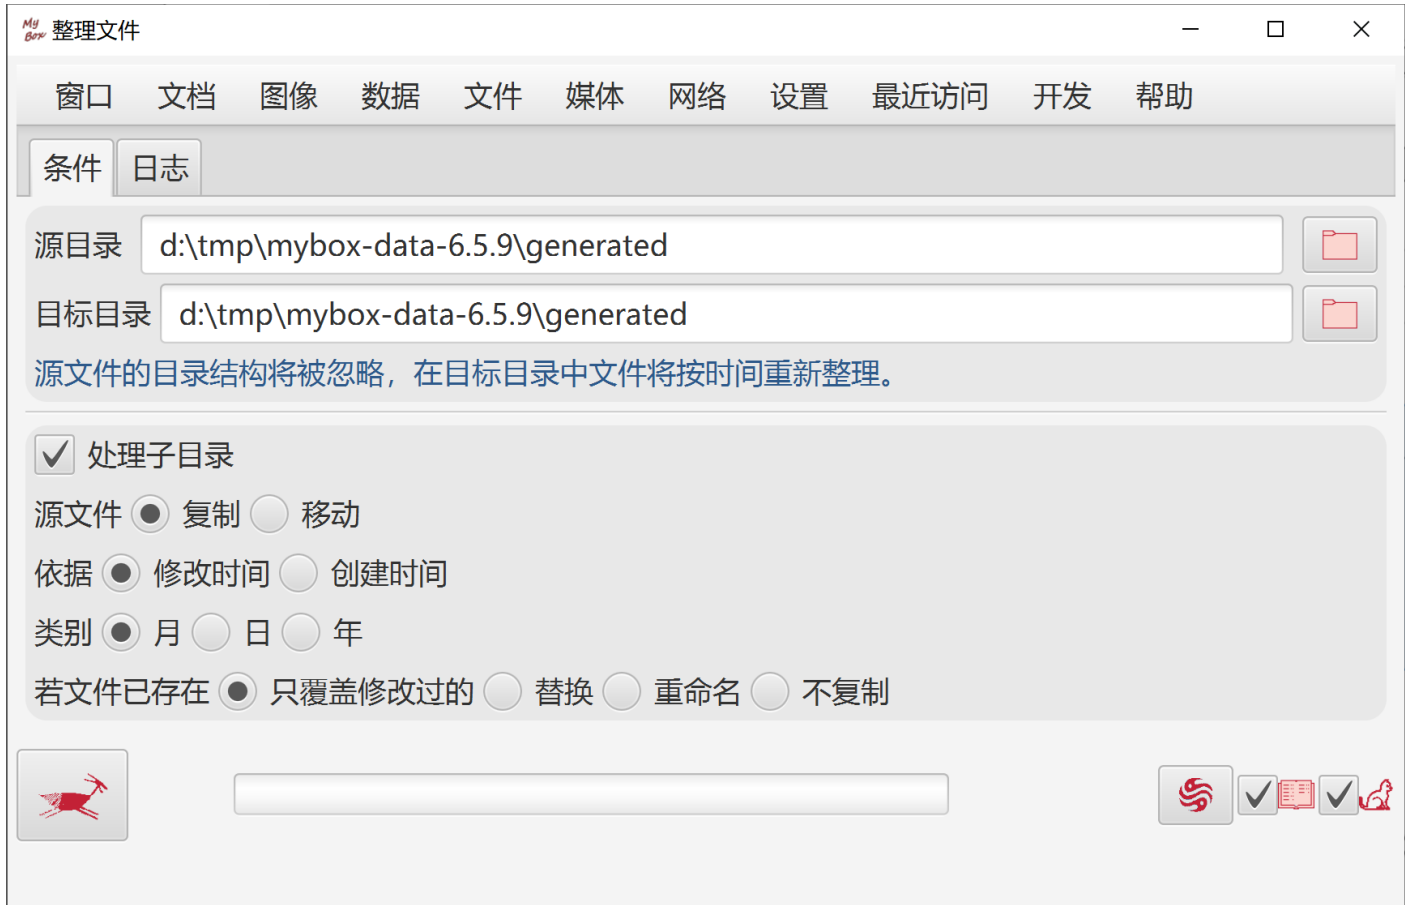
My Box 整理文件

窗口 文档 图像 数据 文件 媒体 网络 设置 最近访问 开发 帮助

条件 日志

源目录 d:\tmp\mybox-data-6.5.9\generated

目标目录 d:\tmp\mybox-data-6.5.9\generated

源文件的目录结构将被忽略，在目标目录中文件将按时间重新整理。

处理子目录

源文件 复制 移动

依据 修改时间 创建时间

类别 月 日 年

若文件已存在 只覆盖修改过的 替换 重命名 不复制